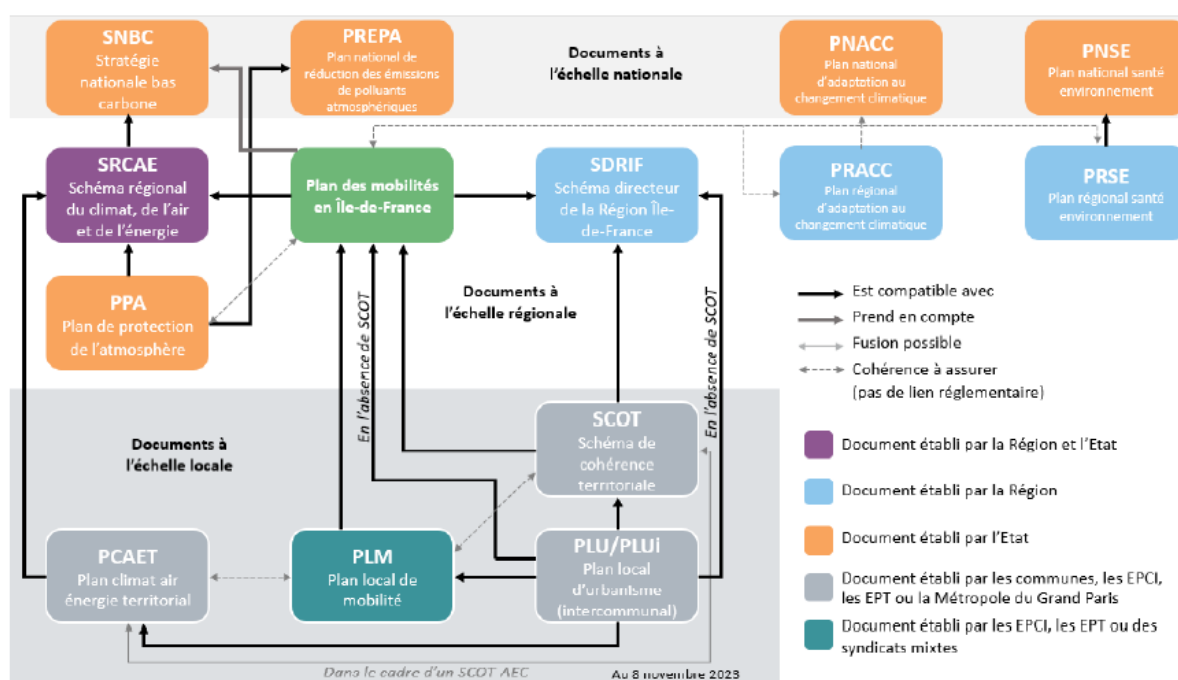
SNBC
Stratégie nationale bas carbone

PREPA
Plan national de réduction des émissions de polluants atmosphériques

Documents à l'échelle nationale

PNACC
Plan national d'adaptation au changement climatique

PNSE
Plan national santé environnement

SRCAE
Schéma régional du climat, de l'air et de l'énergie

Plan des mobilités en Île-de-France

SDRIF
Schéma directeur de la Région Île-de-France

PRACC
Plan régional d'adaptation au changement climatique

PRSE
Plan régional santé environnement

PPA
Plan de protection de l'atmosphère

Documents à l'échelle régionale

En l'absence de SCOT

En l'absence de SCOT

Est compatible avec
Prend en compte
Fusion possible
Cohérence à assurer (pas de lien réglementaire)

Documents à l'échelle locale

SCOT
Schéma de cohérence territoriale

Document établi par la Région et l'Etat

Document établi par la Région

Document établi par l'Etat

Document établi par les communes, les EPCI, les EPT ou la Métropole du Grand Paris

Document établi par les EPCI, les EPT ou des syndicats mixtes

PCAET
Plan climat air énergie territorial

PLM
Plan local de mobilité

PLU/PLUi
Plan local d'urbanisme (intercommunal)

Dans le cadre d'un SCOT AEC

Au 8 novembre 2023